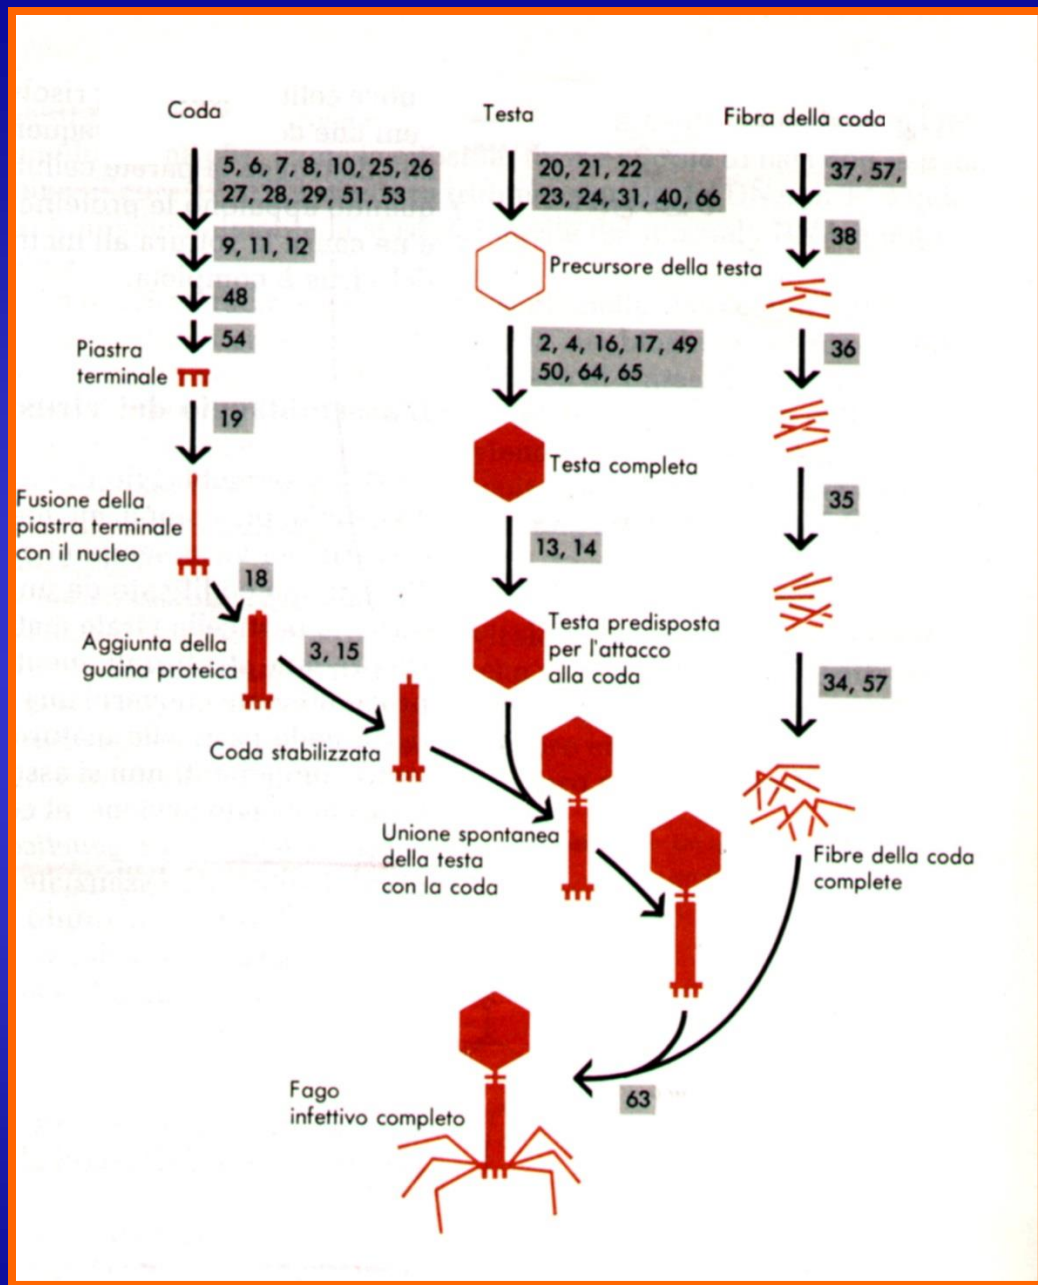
Coda

5, 6, 7, 8, 10, 25, 26
27, 28, 29, 51, 53

9, 11, 12

48

54

Piastra terminale

19

Fusione della piastra terminale con il nucleo

18

Aggiunta della guaina proteica

3, 15

Coda stabilizzata

Testa

20, 21, 22
23, 24, 31, 40, 66

Precursore della testa

2, 4, 16, 17, 49
50, 64, 65

Testa completa

13, 14

Testa predisposta per l'attacco alla coda

Unione spontanea della testa con la coda

Fibra della coda

37, 57,

38

36

35

34, 57

Fibre della coda complete

63

Fago infettivo completo